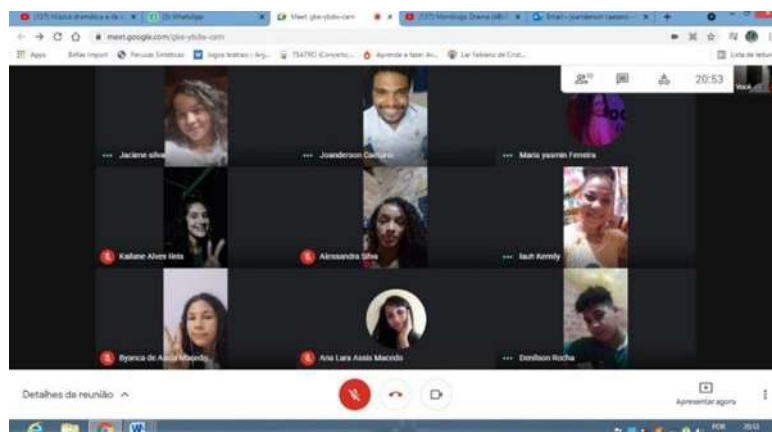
(137) Música dramática e de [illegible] | (1) WhatsApp | Meet: gke-ybdw-cem | (137) Monólogo Drama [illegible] | Email – Joanderson caetano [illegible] | +

meet.google.com/gke-ybdw-cem

Apps | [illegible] | Pessoas Sinéticas | Jogos teatrais – Arq... | TEATRO (Conceito... | Aprenda a fazer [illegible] | Ler Fabiano de Crist... | Lista de leitura

20:53

Você

Jaciene silva

Joanderson Caetano

Maria yasmin Ferreira

Kailane Alves Reis

Alessandra Silva

Iault Kemily

Byanca de Assis Macedo

Ana Lara Assis Macedo

Denilson Rocha

Detalhes da reunião

Apresentar agora

POR 20:53